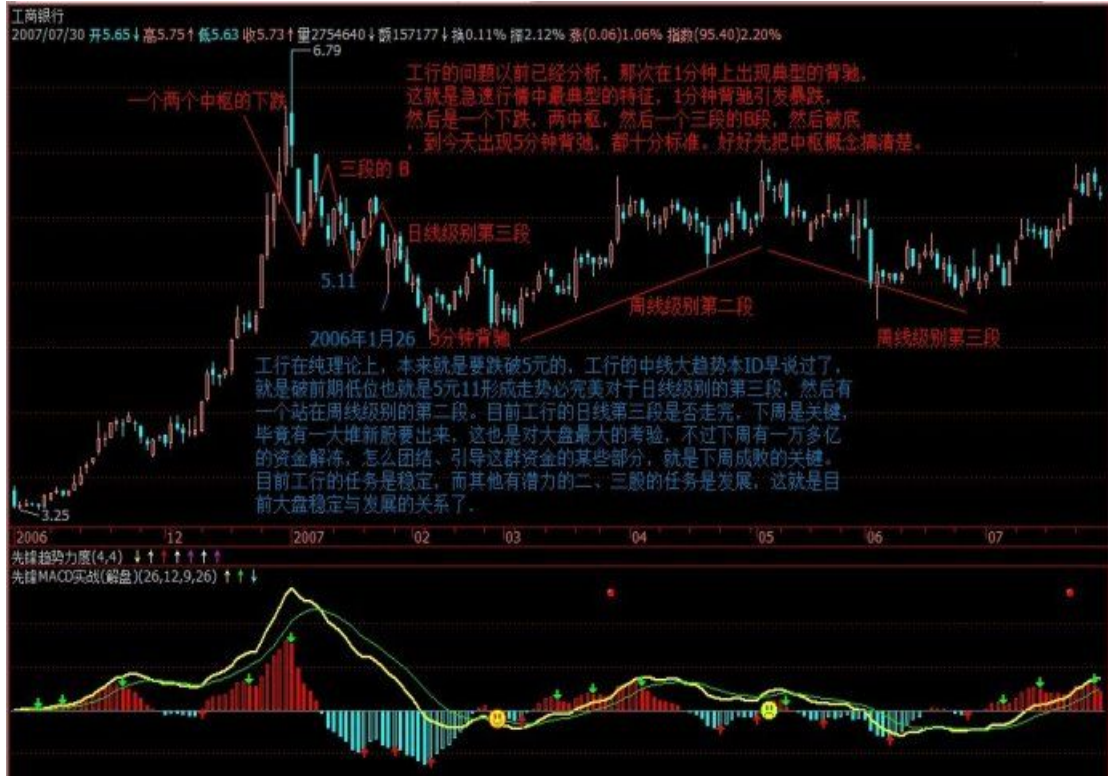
工商银行
2007/07/30 开5.65↓高5.75↑低5.63 收5.73↑量2754640↓额157177↓换0.11% 振2.12% 涨(0.06)1.06% 指数(95.40)2.20%

6.79

工行的问题以前已经分析，那次在1分钟上出现典型的背驰，这就是急速行情中最典型的特征，1分钟背驰引发暴跌，然后是一个下跌，两中枢，然后一个三段的B段，然后破底，到今天出现5分钟背驰，都十分标准，好好先把中枢概念搞清楚。

一个两个中枢的下跌

三段的 B

日线级别第三段

5.11

2006年1月26

5分钟背驰

周线级别第二段

周线级别第三段

工行在纯理论上，本来就是要跌破5元的，工行的中线大趋势本ID早说过了，就是破前期低位也就是5元11形成走势必完美对于日线级别的第三段，然后有一个站在周线级别的第二段。目前工行的日线第三段是否走完，下周是关键，毕竟有一大堆新股要出来，这也是对大盘最大的考验，不过下周有一万多亿的资金解冻，怎么团结、引导这群资金的某些部分，就是下周成败的关键。目前工行的任务是稳定，而其他有潜力的二、三股的任务是发展，这就是目前大盘稳定与发展的关系了。

3.25

2006 | 12 | 2007 | 02 | 03 | 04 | 05 | 06 | 07

先锋趋势力度(4,4)

先锋MACD实战(解盘)(26,12,9,26)